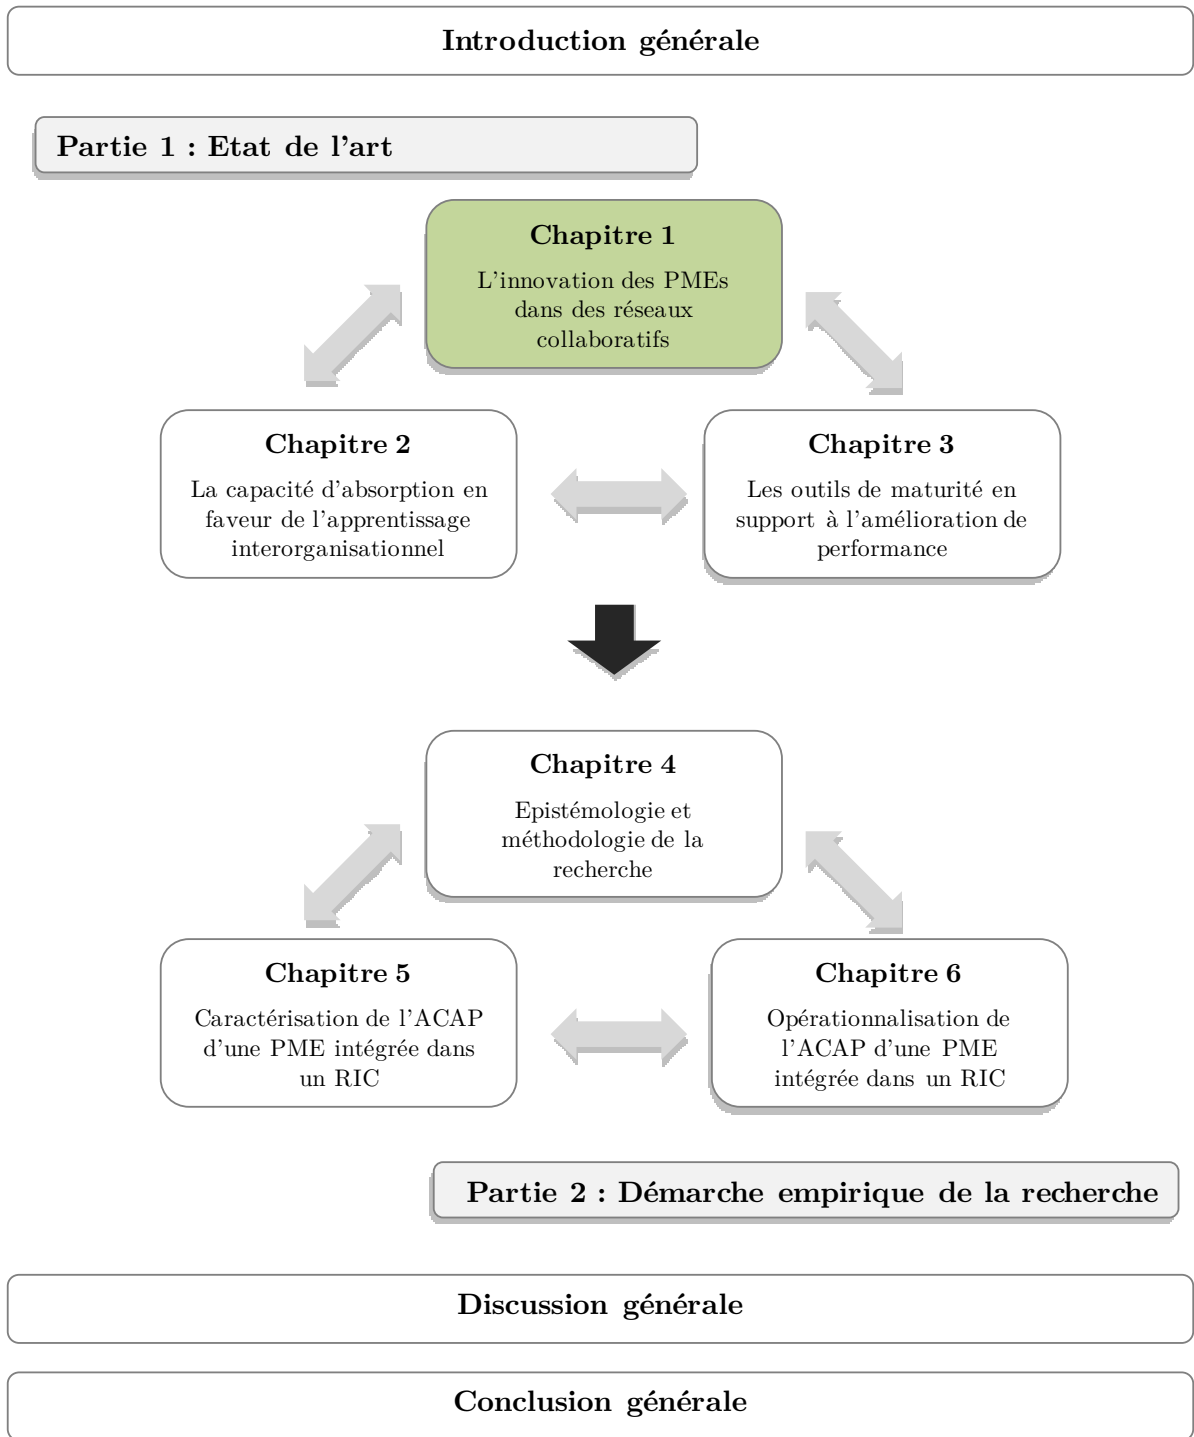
Introduction générale

Partie 1 : Etat de l'art

Chapitre 1
L'innovation des PMEs dans des réseaux collaboratifs

Chapitre 2
La capacité d'absorption en faveur de l'apprentissage interorganisationnel

Chapitre 3
Les outils de maturité en support à l'amélioration de performance

Chapitre 4
Epistémologie et méthodologie de la recherche

Chapitre 5
Caractérisation de l'ACAP d'une PME intégrée dans un RIC

Chapitre 6
Opérationnalisation de l'ACAP d'une PME intégrée dans un RIC

Partie 2 : Démarche empirique de la recherche

Discussion générale

Conclusion générale